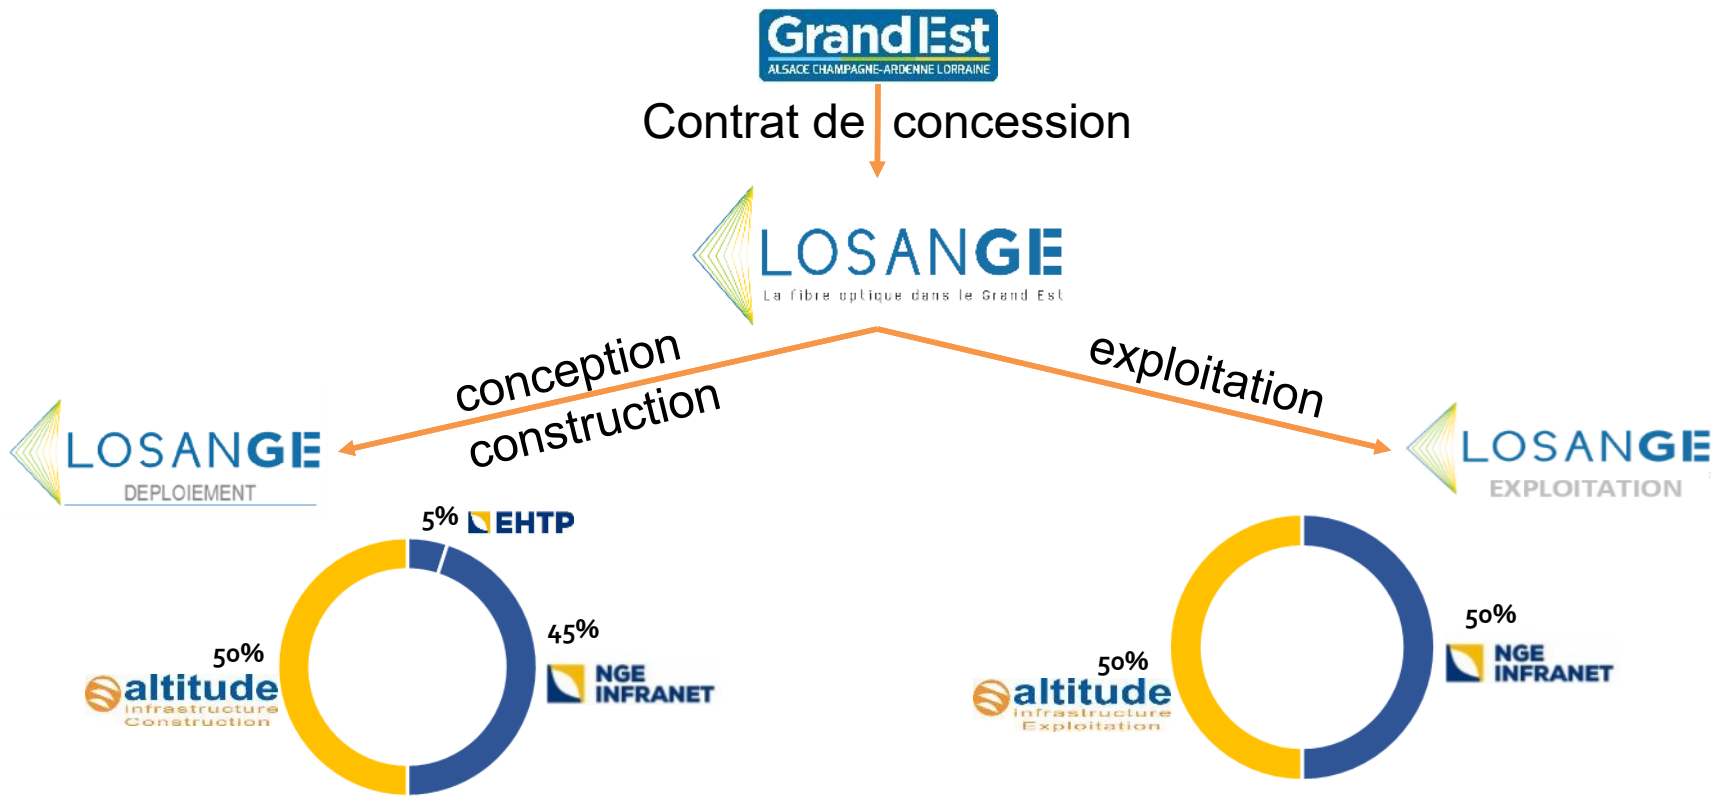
Grand Est
ALSACE CHAMPAGNE-ARDENNE LORRAINE

Contrat de concession

LOSANGE
La fibre optique dans le Grand Est

conception
construction

exploitation

LOSANGE
DEPLOIEMENT

LOSANGE
EXPLOITATION

5% EHTP

45% NGE INFRANET

50% altitude infrastructure Construction

50% NGE INFRANET

50% altitude infrastructure Exploitation